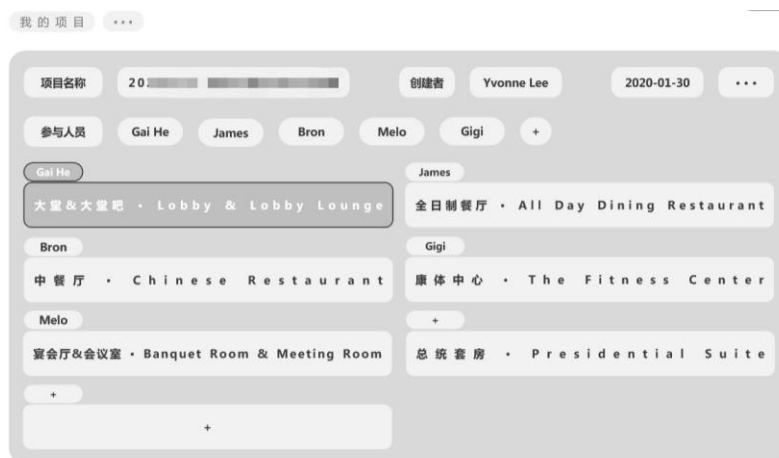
我的项目 ···

项目名称 20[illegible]

创建者 Yvonne Lee

2020-01-30 ···

参与人员 Gai He James Bron Melo Gigi +

Gai He
大堂&大堂吧 · Lobby & Lobby Lounge

James
全日制餐厅 · All Day Dining Restaurant

Bron
中餐厅 · Chinese Restaurant

Gigi
康体中心 · The Fitness Center

Melo
宴会厅&会议室 · Banquet Room & Meeting Room

+
总统套房 · Presidential Suite

+
+